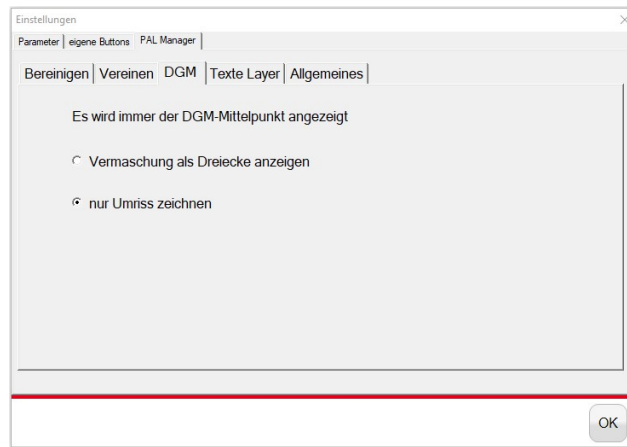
Einstellungen

Parameter | eigene Buttons | PAL Manager

Bereinigen | Vereinen | DGM | Texte Layer | Allgemeines

Es wird immer der DGM-Mittelpunkt angezeigt

Vermaschung als Dreiecke anzeigen

nur Umriss zeichnen

OK